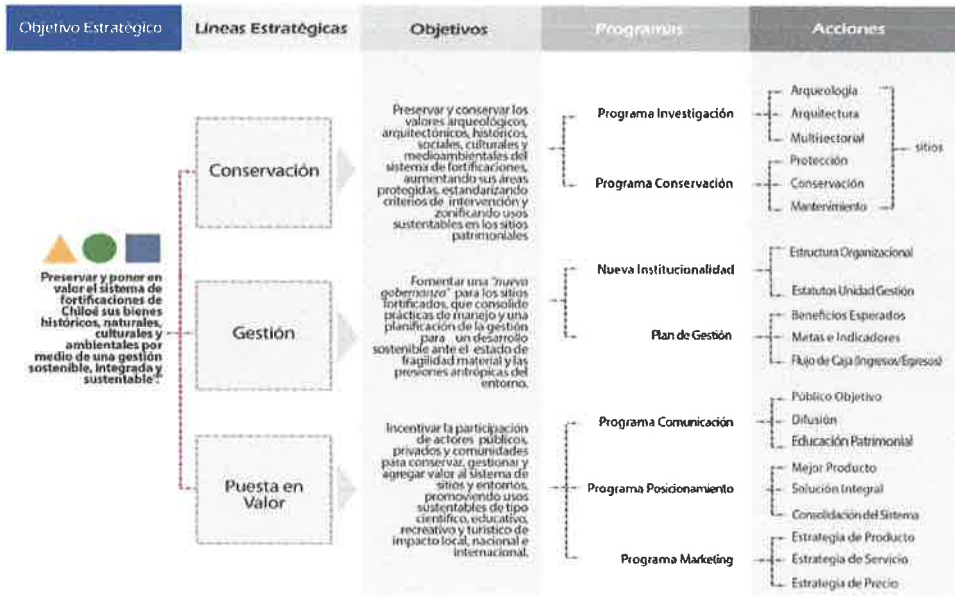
Objetivo Estratégico

Líneas Estratégicas

Objetivos

Programas

Acciones

Preservar y poner en valor el sistema de fortificaciones de Chiloé sus bienes históricos, naturales, culturales y ambientales por medio de una gestión sostenible, integrada y sustentable".

Conservación

Preservar y conservar los valores arqueológicos, arquitectónicos, históricos, sociales, culturales y medioambientales del sistema de fortificaciones, aumentando sus áreas protegidas, estandarizando criterios de intervención y zonificando usos sustentables en los sitios patrimoniales

Programa Investigación

Arqueología

Arquitectura

Multisectorial

Programa Conservación

Protección

Conservación

Mantenimiento

sitios

Gestión

Fomentar una "nuevo gobernanza" para los sitios fortificados, que consolide prácticas de manejo y una planificación de la gestión para un desarrollo sostenible ante el estado de fragilidad material y las presiones antrópicas del entorno.

Nueva Institucionalidad

Estructura Organizacional

Estatutos Unidad Gestión

Plan de Gestión

Beneficios Esperados

Metas e Indicadores

Flujo de Caja (Ingresos/Egresos)

Puesta en Valor

Incentivar la participación de actores públicos, privados y comunidades para conservar, gestionar y agregar valor al sistema de sitios y entornos, promoviendo usos sustentables de tipo científico, educativo, recreativo y turístico de impacto local, nacional e internacional.

Programa Comunicación

Público Objetivo

Difusión

Educación Patrimonial

Programa Posicionamiento

Mejor Producto

Solución Integral

Consolidación del Sistema

Programa Marketing

Estrategia de Producto

Estrategia de Servicio

Estrategia de Precio